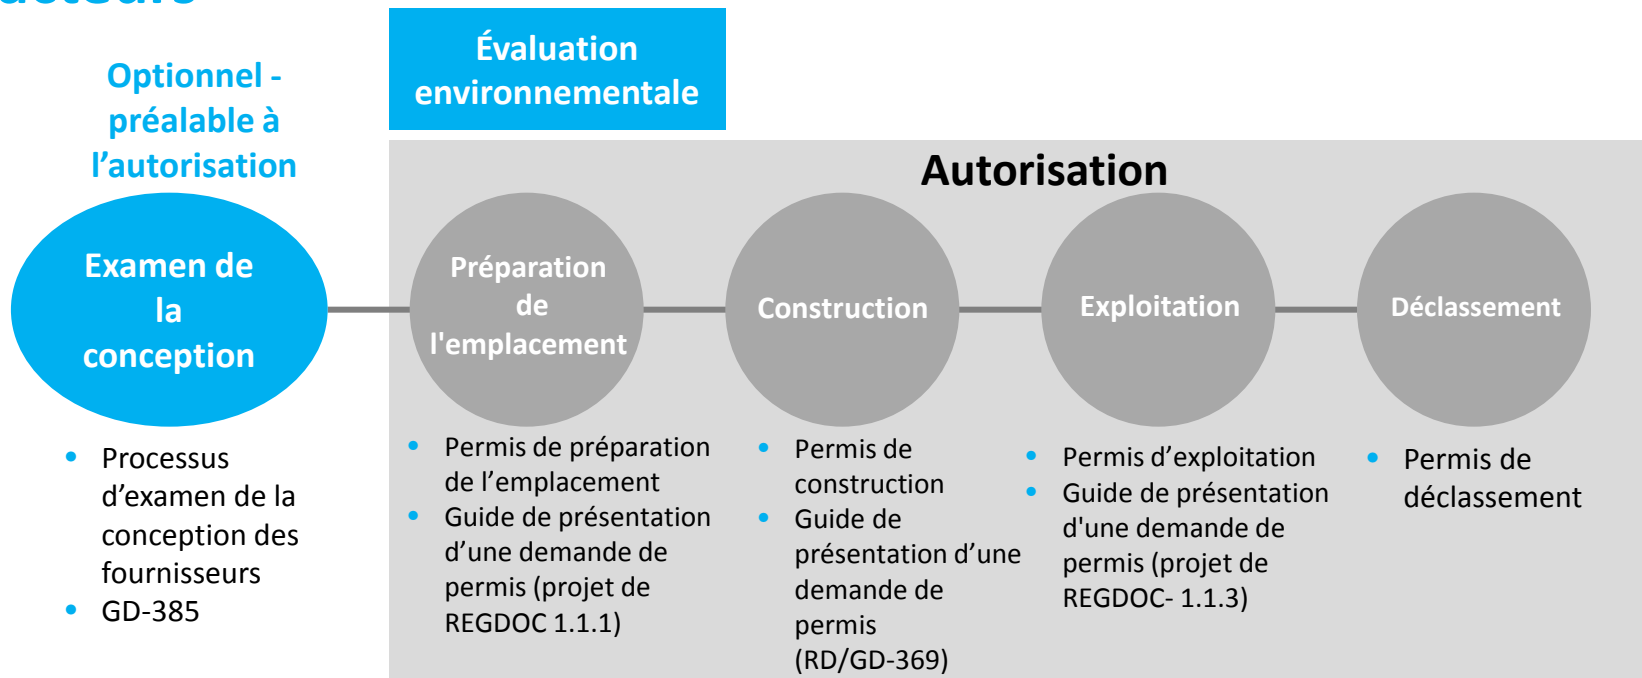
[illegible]

Optionnel - préalable à l'autorisation

Évaluation environnementale

Autorisation

Examen de la conception

Préparation de l'emplacement

Construction

Exploitation

Déclassement

- Processus d'examen de la conception des fournisseurs
- GD-385

- Permis de préparation de l'emplacement
- Guide de présentation d'une demande de permis (projet de REGDOC 1.1.1)

- Permis de construction
- Guide de présentation d'une demande de permis (RD/GD-369)

- Permis d'exploitation
- Guide de présentation d'une demande de permis (projet de REGDOC- 1.1.3)

- Permis de déclassement